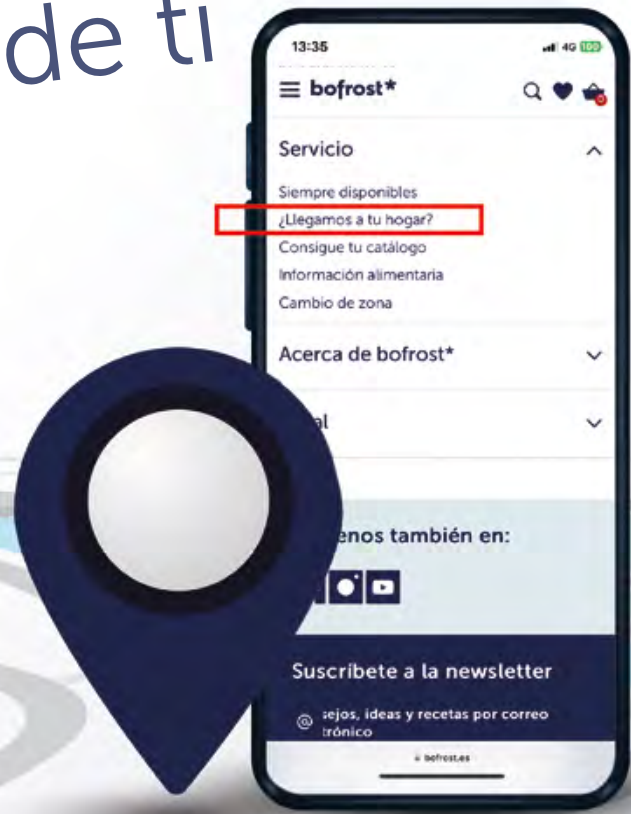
de ti

13:35
4G 100

bofrost*

Servicio

Siempre disponibles
¿Llegamos a tu hogar?
Consigue tu catálogo
Información alimentaria
Cambio de zona

Acerca de bofrost*

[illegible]al

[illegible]enos también en:

Suscríbete a la newsletter

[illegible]sejos, ideas y recetas por correo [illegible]trónico

bofrost.es